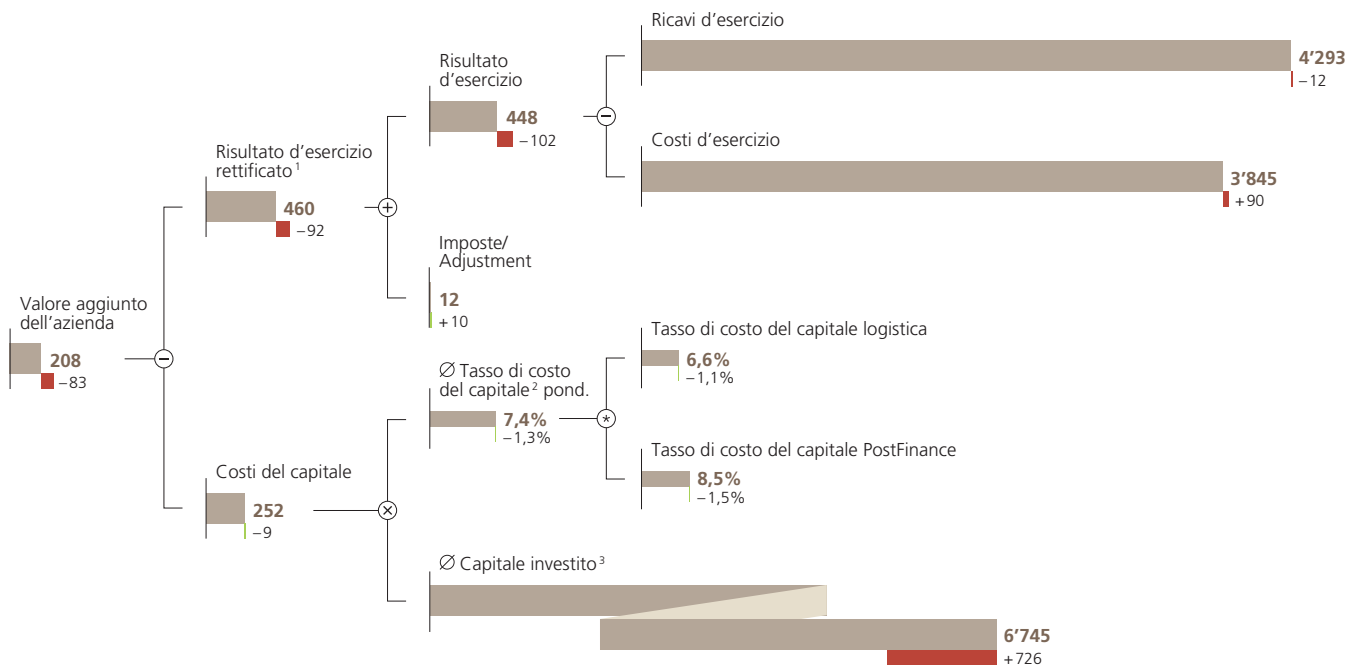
Valore aggiunto dell’azienda
208
–83

Risultato d’esercizio rettificato $^{1}$
460
–92

Risultato d’esercizio
448
–102

Ricavi d’esercizio
4’293
–12

Costi d’esercizio
3’845
+90

Imposte/ Adjustment
12
+10

Costi del capitale
252
–9

∅ Tasso di costo del capitale $^{2}$ pond.
7,4%
–1,3%

Tasso di costo del capitale logistica
6,6%
–1,1%

Tasso di costo del capitale PostFinance
8,5%
–1,5%

∅ Capitale investito $^{3}$
6’745
+726